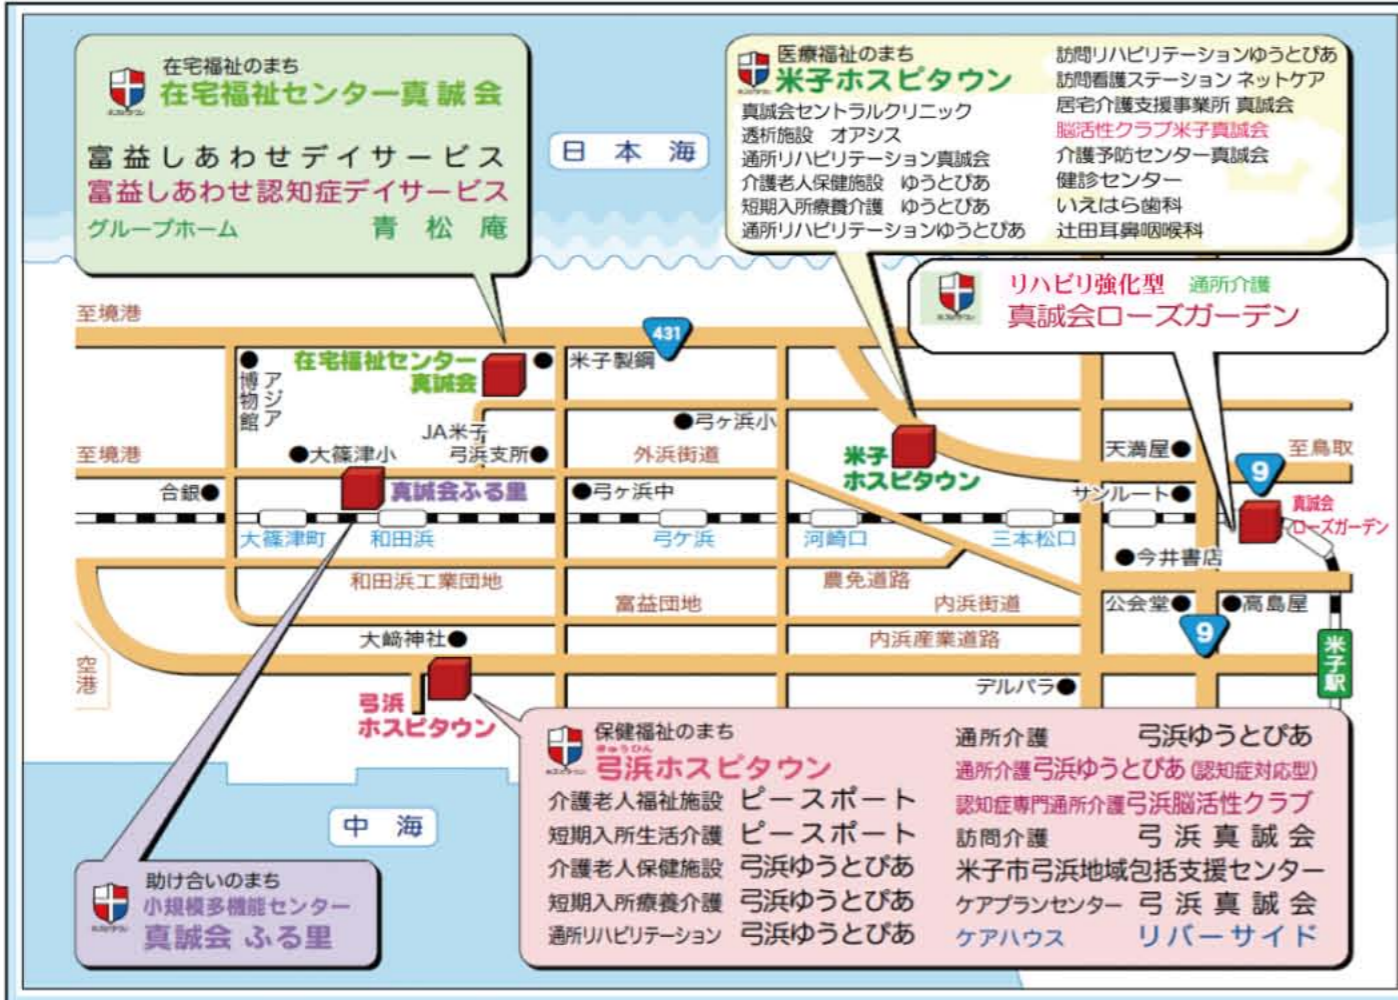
在宅福祉のまち
在宅福祉センター真誠会

富益しあわせデイサービス
富益しあわせ認知症デイサービス
グループホーム　青松庵

日本海

医療福祉のまち
米子ホスピタウン
真誠会セントラルクリニック
透析施設　オアシス
通所リハビリテーション真誠会
介護老人保健施設　ゆうとぴあ
短期入所療養介護　ゆうとぴあ
通所リハビリテーションゆうとぴあ

訪問リハビリテーションゆうとぴあ
訪問看護ステーション ネットケア
居宅介護支援事業所 真誠会
脳活性クラブ米子真誠会
介護予防センター真誠会
健診センター
いえはら歯科
辻田耳鼻咽喉科

リハビリ強化型　通所介護
真誠会ローズガーデン

至境港
431
在宅福祉センター真誠会
米子製鋼
博物館
アジア
●弓ヶ浜小
JA米子弓浜支所●
至境港
●大篠津小
外浜街道
米子ホスピタウン
天満屋●
至鳥取
合銀●
真誠会ふる里
●弓ヶ浜中
サンルート●
9
真誠会ローズガーデン
大篠津町
和田浜
弓ケ浜
河崎口
三本松口
●今井書店
和田浜工業団地
農免道路
富益団地
内浜街道
公会堂●
●高島屋
大崎神社●
内浜産業道路
9
米子駅
空港
デルパラ●
弓浜ホスピタウン

保健福祉のまち
弓浜ホスピタウン
介護老人福祉施設　ピースポート
短期入所生活介護　ピースポート
介護老人保健施設　弓浜ゆうとぴあ
短期入所療養介護　弓浜ゆうとぴあ
通所リハビリテーション　弓浜ゆうとぴあ

通所介護　弓浜ゆうとぴあ
通所介護弓浜ゆうとぴあ(認知症対応型)
認知症専門通所介護弓浜脳活性クラブ
訪問介護　弓浜真誠会
米子市弓浜地域包括支援センター
ケアプランセンター　弓浜真誠会
ケアハウス　リバーサイド

中海

助け合いのまち
小規模多機能センター
真誠会 ふる里